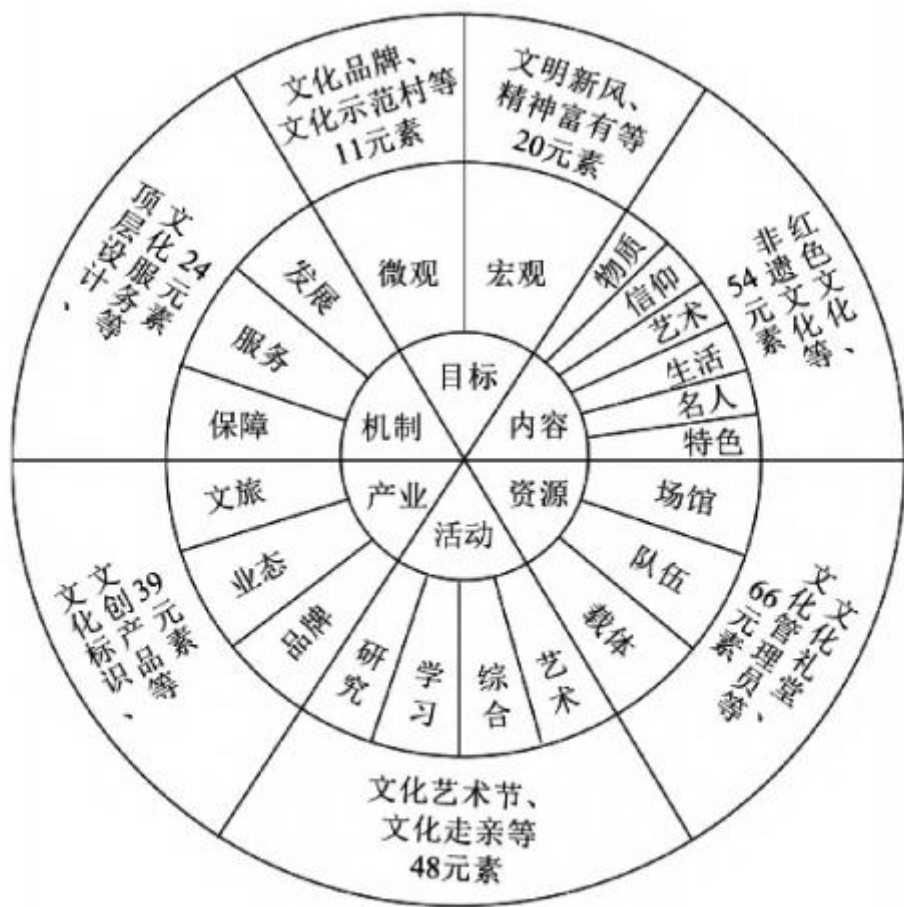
文化品牌、文化示范村等 11元素

文明新风、精神富有等 20元素

红色文化、非遗文化等 54元素

文化礼堂、文化管理员等 66元素

文化艺术节、文化走亲等 48元素

文创产品等、文化标识、 39元素

文化服务等、顶层设计、 24元素

微观

宏观

物质

信仰

艺术

生活

名人

特色

场馆

队伍

载体

艺术

综合

学习

研究

品牌

业态

文旅

保障

服务

发展

目标

内容

资源

活动

产业

机制